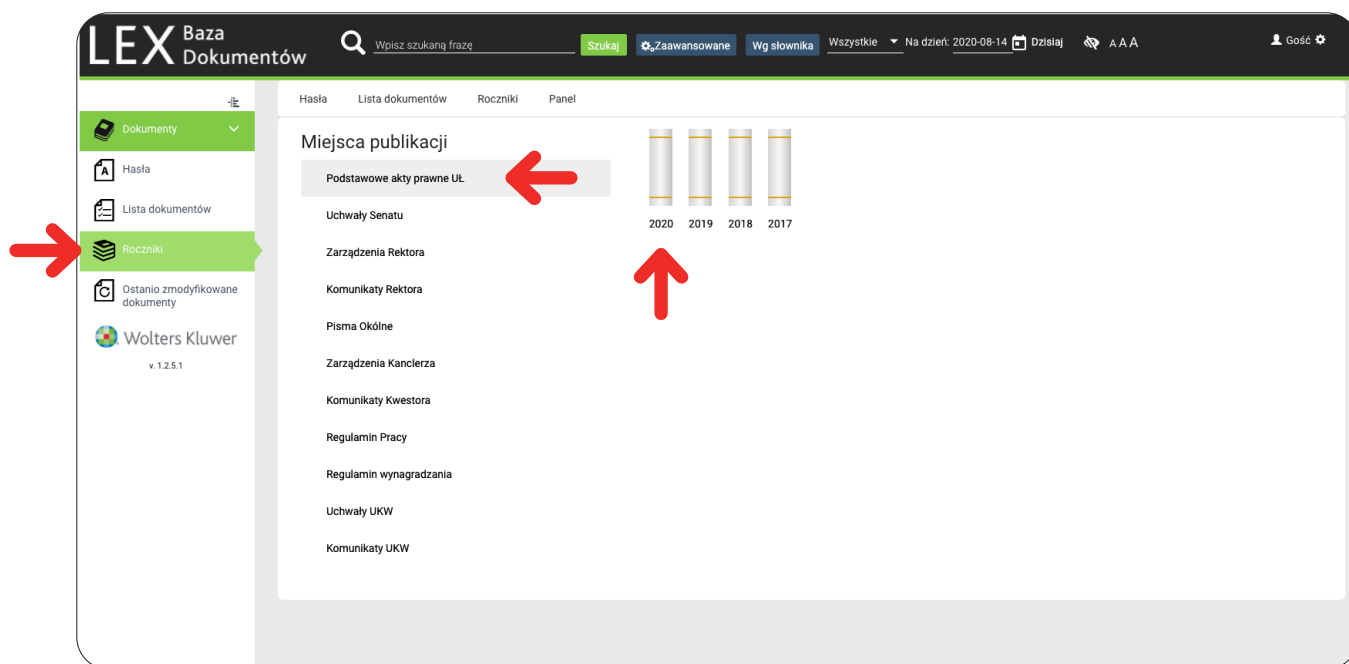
LEX Baza Dokumentów

Wpisz szukaną frazę Szukaj Zaawansowane Wg słownika Wszystkie Na dzień: 2020-08-14 Dzisiaj AAA Gość

Dokumenty
Hasła
Lista dokumentów
Roczniki
Ostanio zmodyfikowane dokumenty

Wolters Kluwer
v. 1.2.5.1

Hasła Lista dokumentów Roczniki Panel

Miejsca publikacji

Podstawowe akty prawne UŁ
Uchwały Senatu
Zarządzenia Rektora
Komunikaty Rektora
Pisma Okólne
Zarządzenia Kanclerza
Komunikaty Kwestora
Regulamin Pracy
Regulamin wynagradzania
Uchwały UKW
Komunikaty UKW

2020 2019 2018 2017